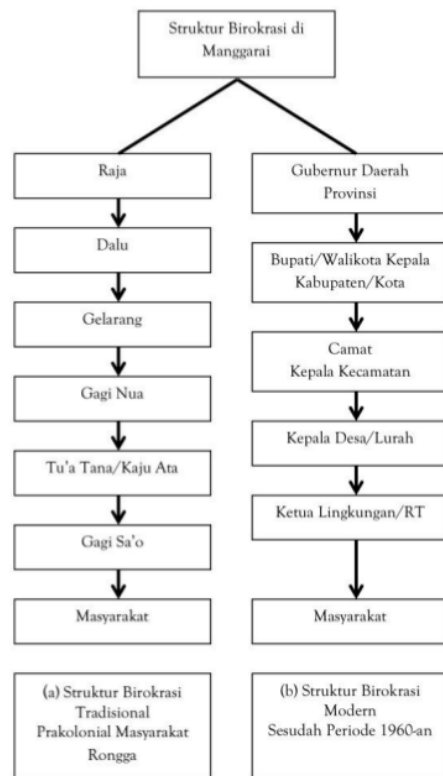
Struktur Birokrasi di Manggarai

Raja

Dalu

Gelarang

Gagi Nua

Tu'a Tana/Kaju Ata

Gagi Sa'o

Masyarakat

(a) Struktur Birokrasi Tradisional Prakolonial Masyarakat Rongga

Gubernur Daerah Provinsi

Bupati/Walikota Kepala Kabupaten/Kota

Camat Kepala Kecamatan

Kepala Desa/Lurah

Ketua Lingkungan/RT

Masyarakat

(b) Struktur Birokrasi Modern Sesudah Periode 1960-an